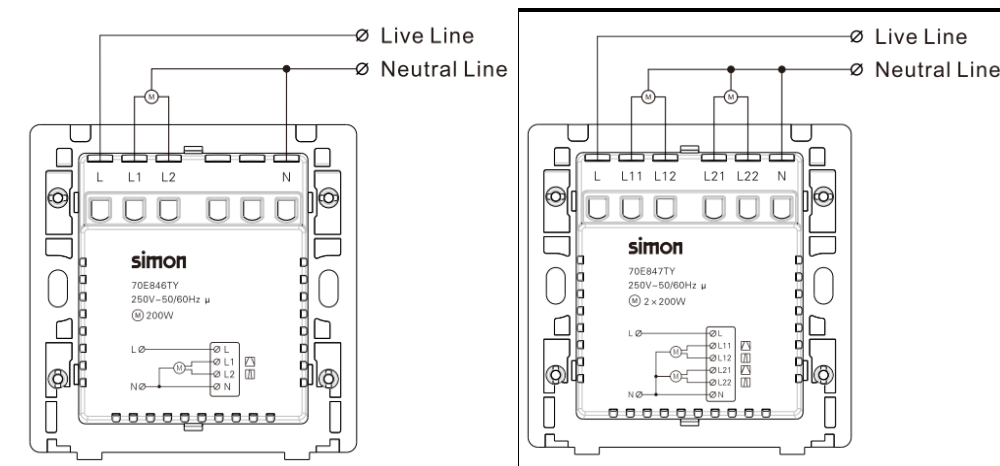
Ø Live Line
Ø Neutral Line

M

L L1 L2 N

simon
70E846TY
250V~50/60Hz μ
M 200W

LØ
NØ
M
Ø L
Ø L1
Ø L2
Ø N

Ø Live Line
Ø Neutral Line

M M

L L11 L12 L21 L22 N

simon
70E847TY
250V~50/60Hz μ
M 2×200W

LØ
NØ
M
M
ØL
ØL11
ØL12
ØL21
ØL22
ØN